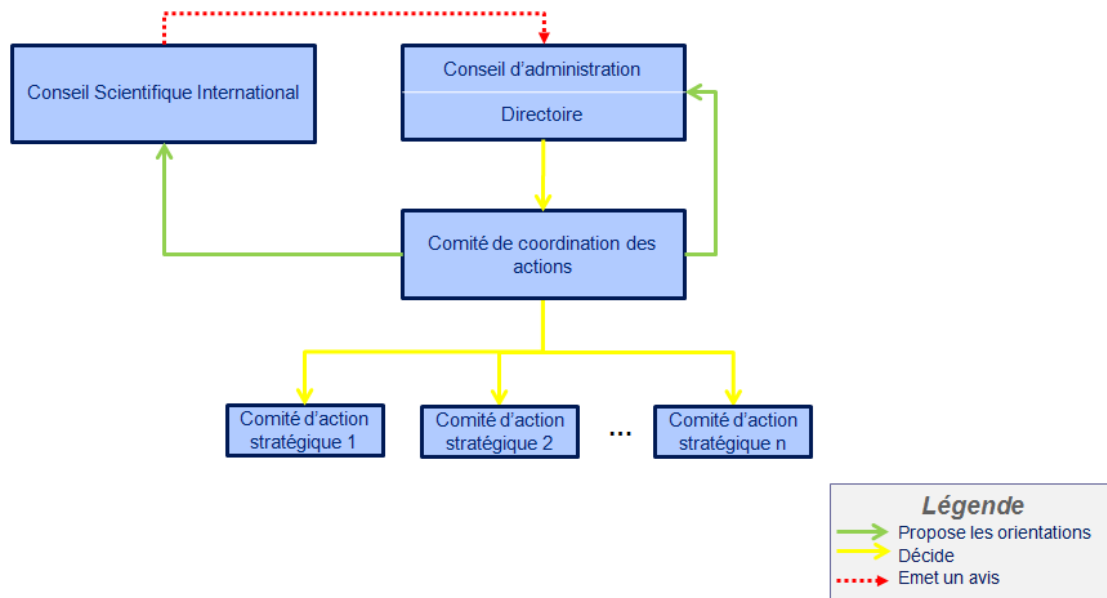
Conseil Scientifique International

Conseil d’administration

Directoire

Comité de coordination des actions

Comité d’action stratégique 1

Comité d’action stratégique 2

...

Comité d’action stratégique n

Légende
Propose les orientations
Décide
Emet un avis